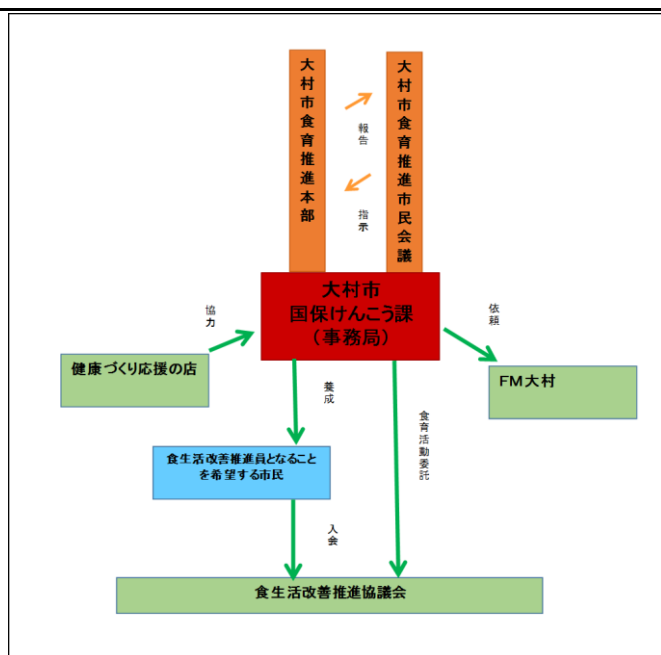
大村市食育推進本部

報告

指示

大村市食育推進市民会議

大村市
国保けんこう課
（事務局）

協力

健康づくり応援の店

依頼

FM大村

養成

食生活改善推進員となることを希望する市民

食育活動委託

入会

食生活改善推進協議会